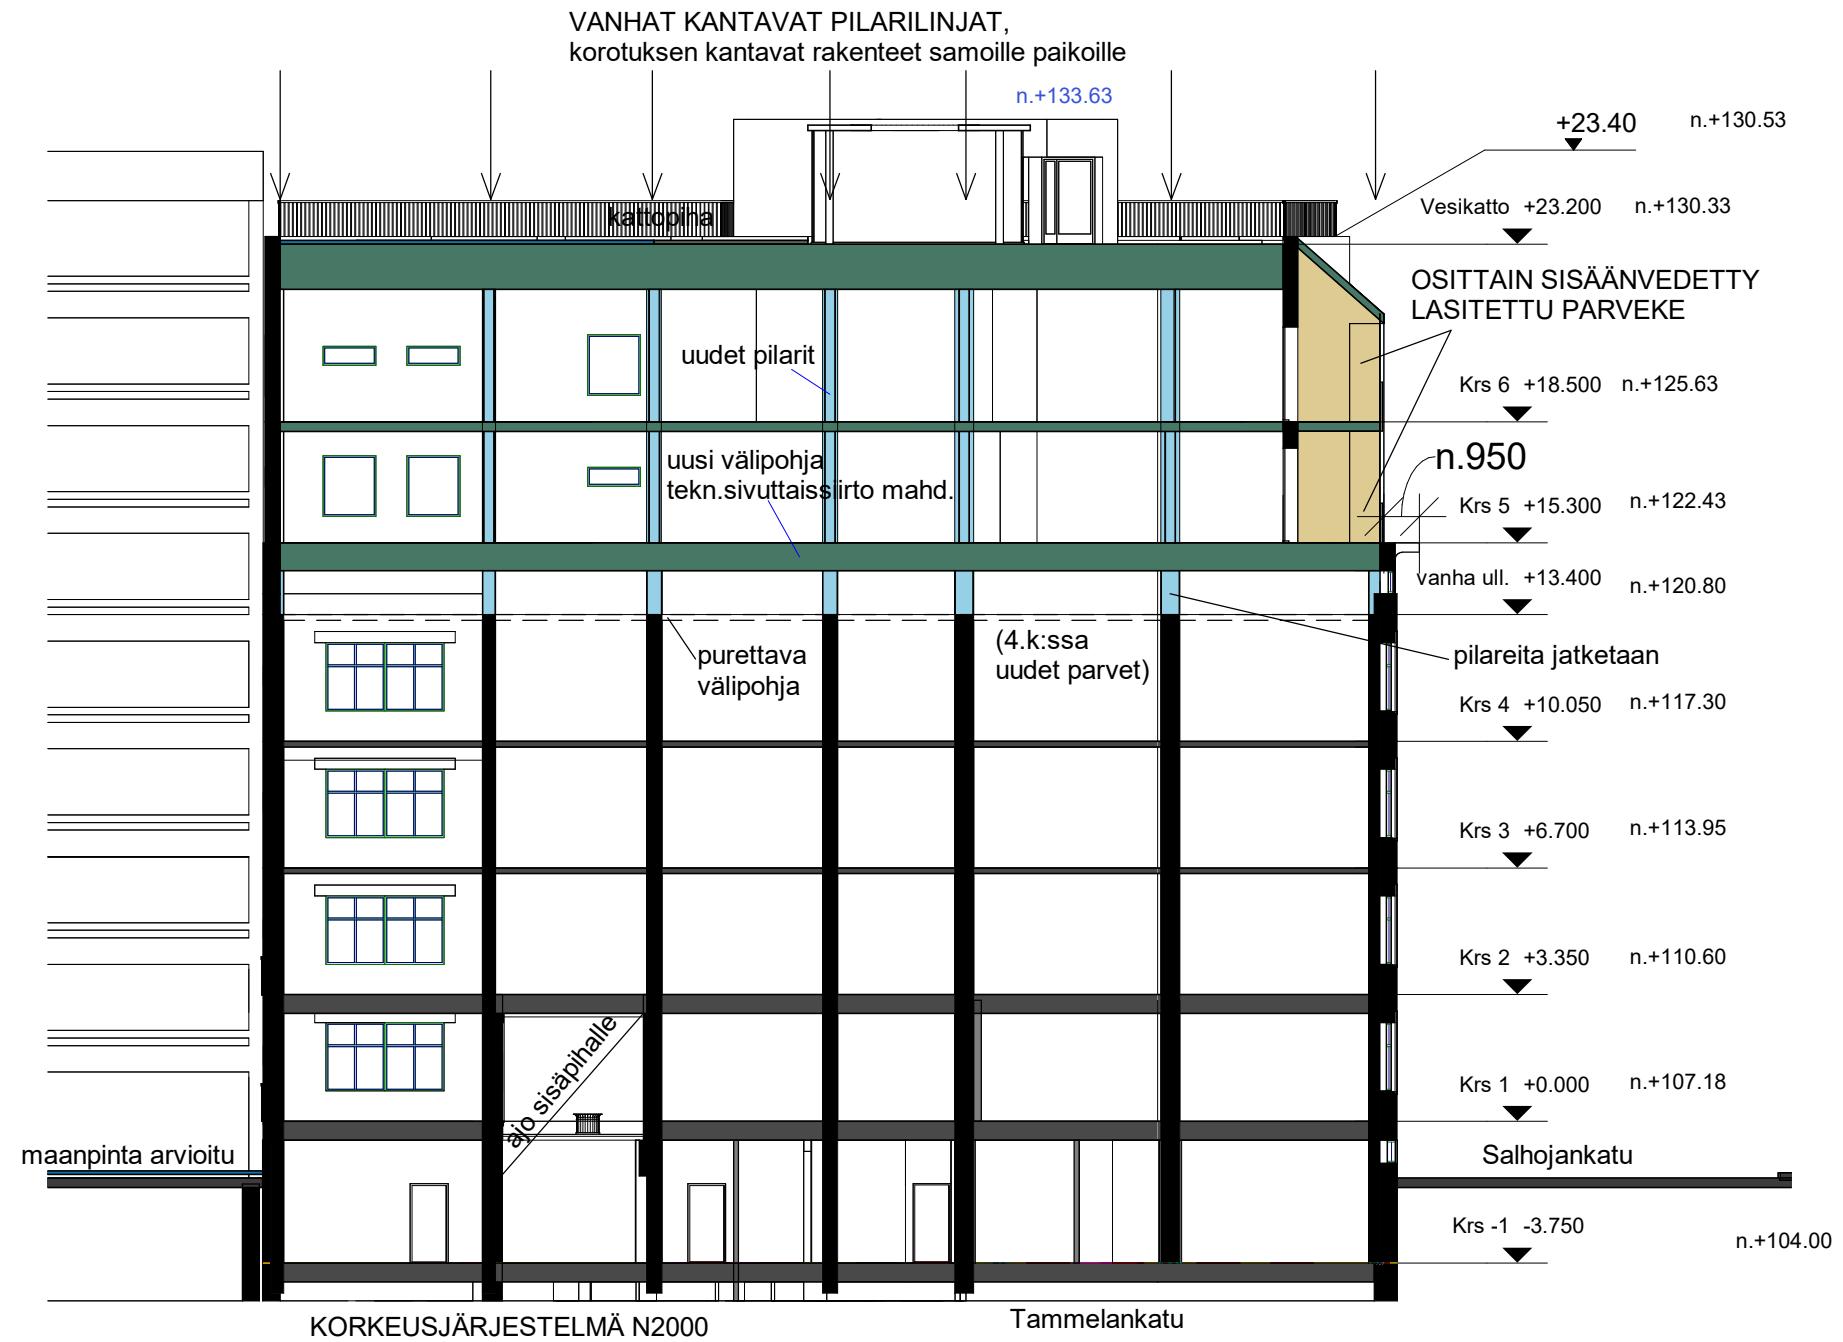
VANHAT KANTAVAT PILARILINJAT,
korotuksen kantavat rakenteet samoille paikoille

n.+133.63

+23.40 n.+130.53

kattopinta

Vesikatto +23.200 n.+130.33

OSITTAIN SISÄÄNVEDETTY
LASITETTU PARVEKE

uudet pilarit

Krs 6 +18.500 n.+125.63

n.950

uusi välipohja
tekn.sivuttaissiirto mahd.

Krs 5 +15.300 n.+122.43

vanha ull. +13.400 n.+120.80

(4.k:ssa
uudet parvet)

purettava
välipohja

pilareita jatketaan

Krs 4 +10.050 n.+117.30

Krs 3 +6.700 n.+113.95

Krs 2 +3.350 n.+110.60

ajo sisäpihalle

Krs 1 +0.000 n.+107.18

maanpinta arvioitu

Salhojankatu

Krs -1 -3.750

n.+104.00

KORKEUSJÄRJESTELMÄ N2000

Tammelankatu